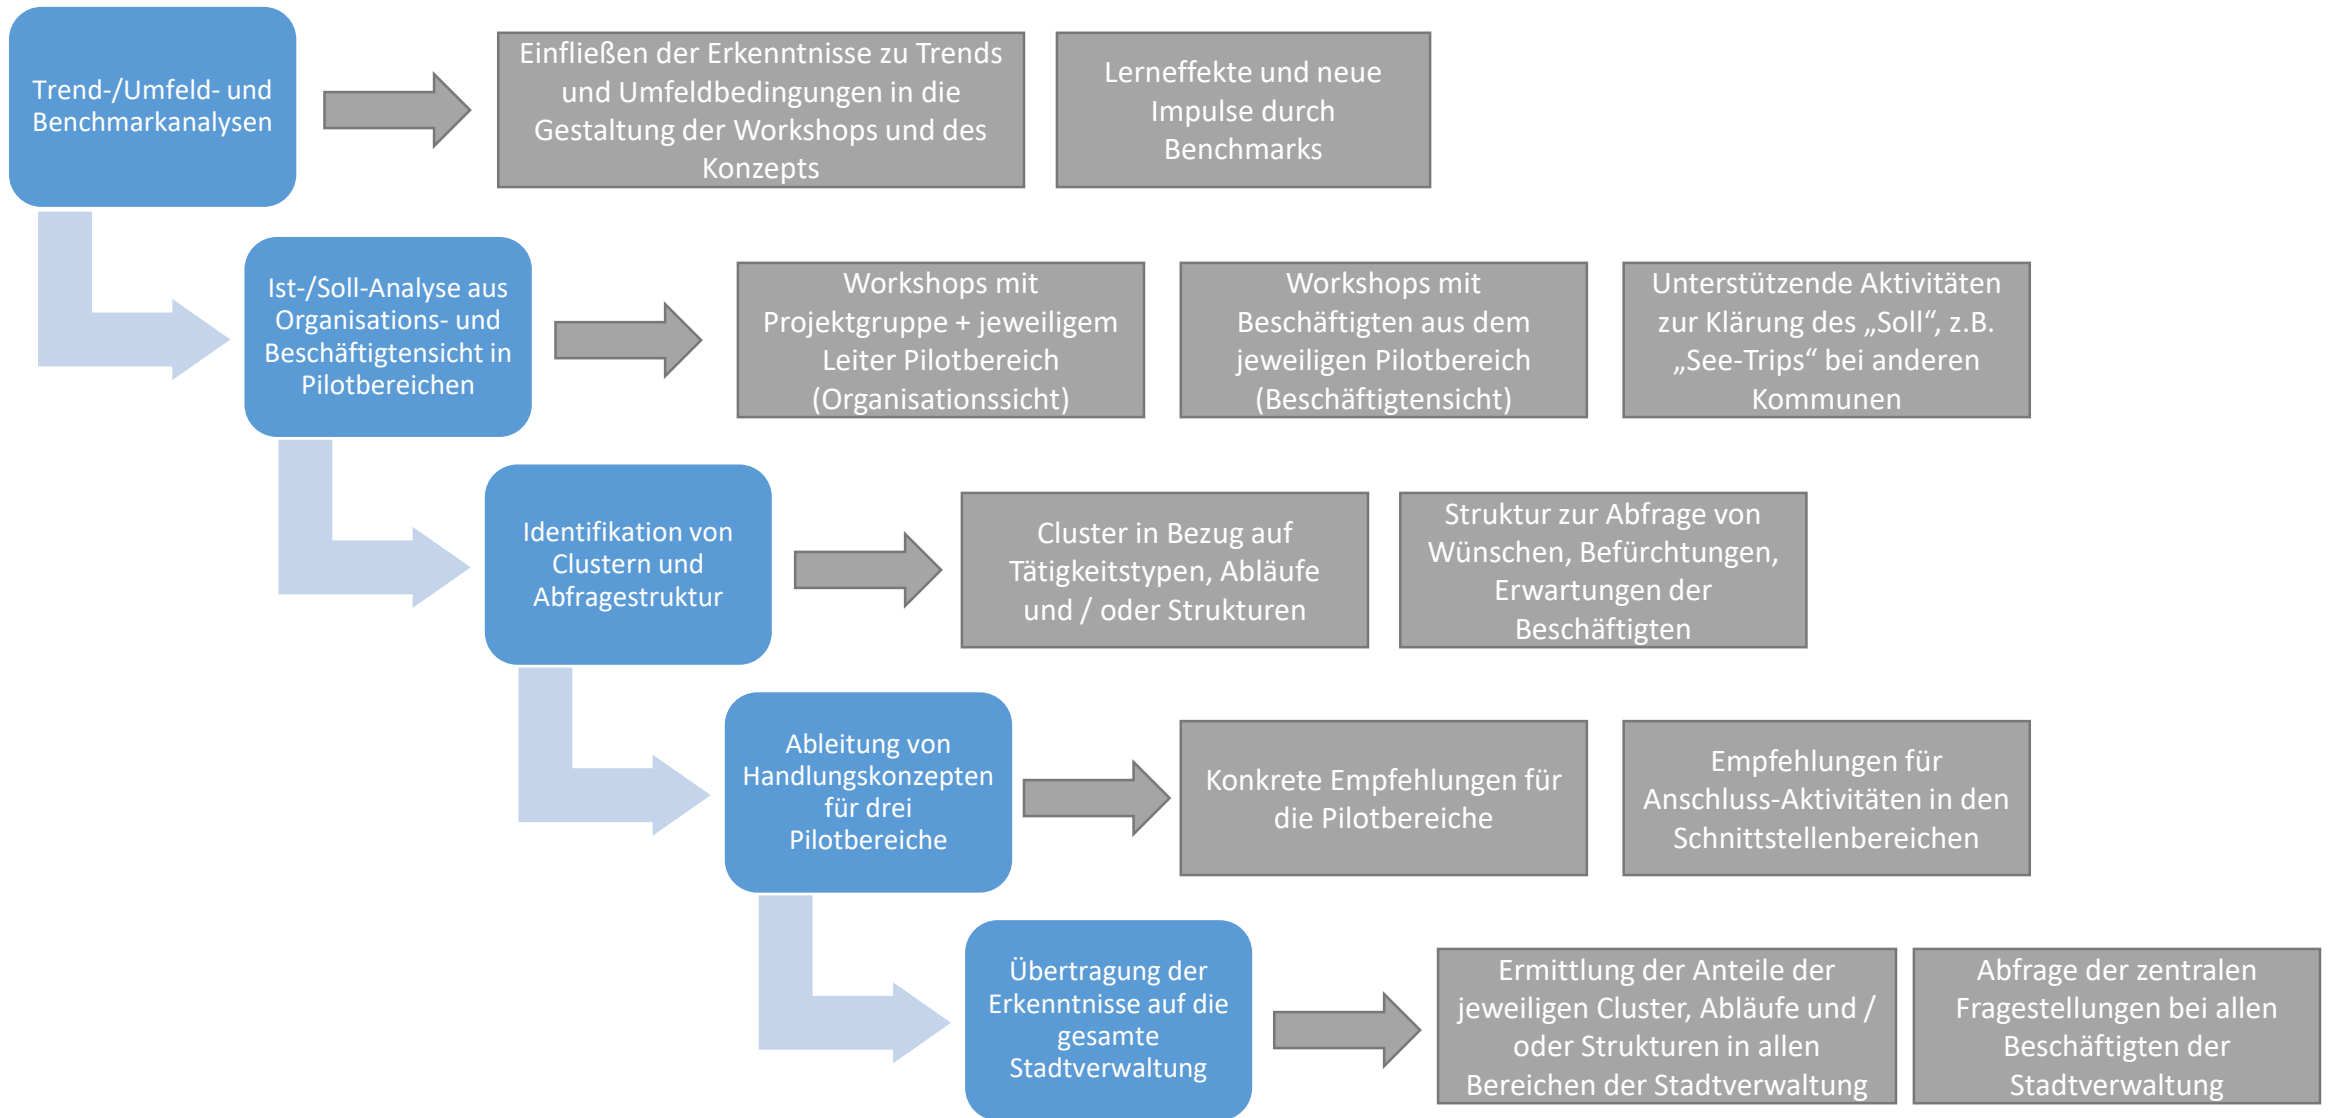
Trend-/Umfeld- und Benchmarkanalysen

Einfließen der Erkenntnisse zu Trends und Umfeldbedingungen in die Gestaltung der Workshops und des Konzepts

Lerneffekte und neue Impulse durch Benchmarks

Ist-/Soll-Analyse aus Organisations- und Beschäftigtensicht in Pilotbereichen

Workshops mit Projektgruppe + jeweiligem Leiter Pilotbereich (Organisationssicht)

Workshops mit Beschäftigten aus dem jeweiligen Pilotbereich (Beschäftigtensicht)

Unterstützende Aktivitäten zur Klärung des „Soll", z.B. „See-Trips" bei anderen Kommunen

Identifikation von Clustern und Abfragestruktur

Cluster in Bezug auf Tätigkeitstypen, Abläufe und / oder Strukturen

Struktur zur Abfrage von Wünschen, Befürchtungen, Erwartungen der Beschäftigten

Ableitung von Handlungskonzepten für drei Pilotbereiche

Konkrete Empfehlungen für die Pilotbereiche

Empfehlungen für Anschluss-Aktivitäten in den Schnittstellenbereichen

Übertragung der Erkenntnisse auf die gesamte Stadtverwaltung

Ermittlung der Anteile der jeweiligen Cluster, Abläufe und / oder Strukturen in allen Bereichen der Stadtverwaltung

Abfrage der zentralen Fragestellungen bei allen Beschäftigten der Stadtverwaltung